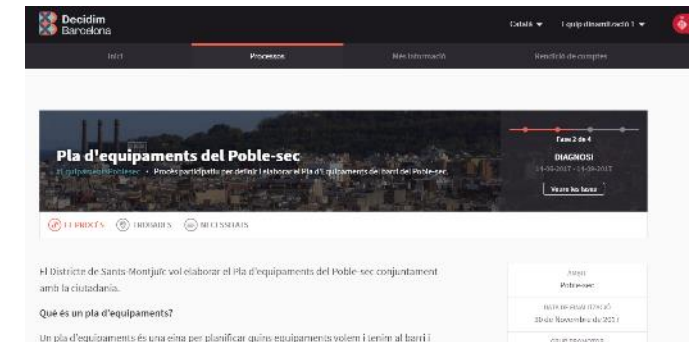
Decidim Barcelona

Català ▾ Equip dinamització 1 ▾

Inici

Processos

Més informació

Rendició de comptes

Fase 2 de 4

DIAGNOSI

21-05-2017 - 14-09-2017

Veure les fases

Pla d'equipaments del Poble-sec

#EquipamentsPoblesec • Procés participatiu per definir i elaborar el Pla d'Equipaments del barri del Poble-sec

EL PROCÉS

TROBADES

NECESSITATS

El Districte de Sants-Montjuïc vol elaborar el Pla d'equipaments del Poble-sec conjuntament amb la ciutadania.

Què és un pla d'equipaments?

Un pla d'equipaments és una eina per planificar quins equipaments volem i tenim al barri i

Àmbit

Poble-sec

DATA DE FINALITZACIÓ

30 de Novembre de 2017

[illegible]